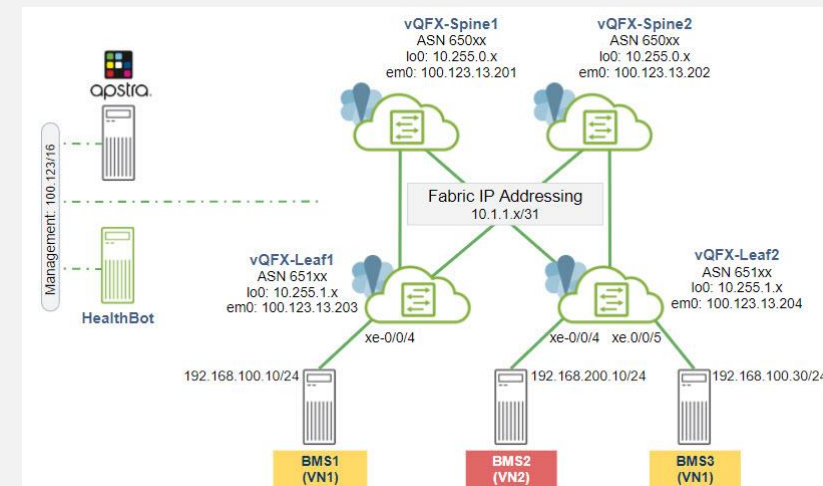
vQFX-Spine1
ASN 650xx
lo0: 10.255.0.x
em0: 100.123.13.201

vQFX-Spine2
ASN 650xx
lo0: 10.255.0.x
em0: 100.123.13.202

apstra.

Management: 100.123/16

Fabric IP Addressing
10.1.1.x/31

vQFX-Leaf1
ASN 651xx
lo0: 10.255.1.x
em0: 100.123.13.203

vQFX-Leaf2
ASN 651xx
lo0: 10.255.1.x
em0: 100.123.13.204

HealthBot

xe-0/0/4

xe-0/0/4

xe.0/0/5

192.168.100.10/24

192.168.200.10/24

192.168.100.30/24

BMS1
(VN1)

BMS2
(VN2)

BMS3
(VN1)